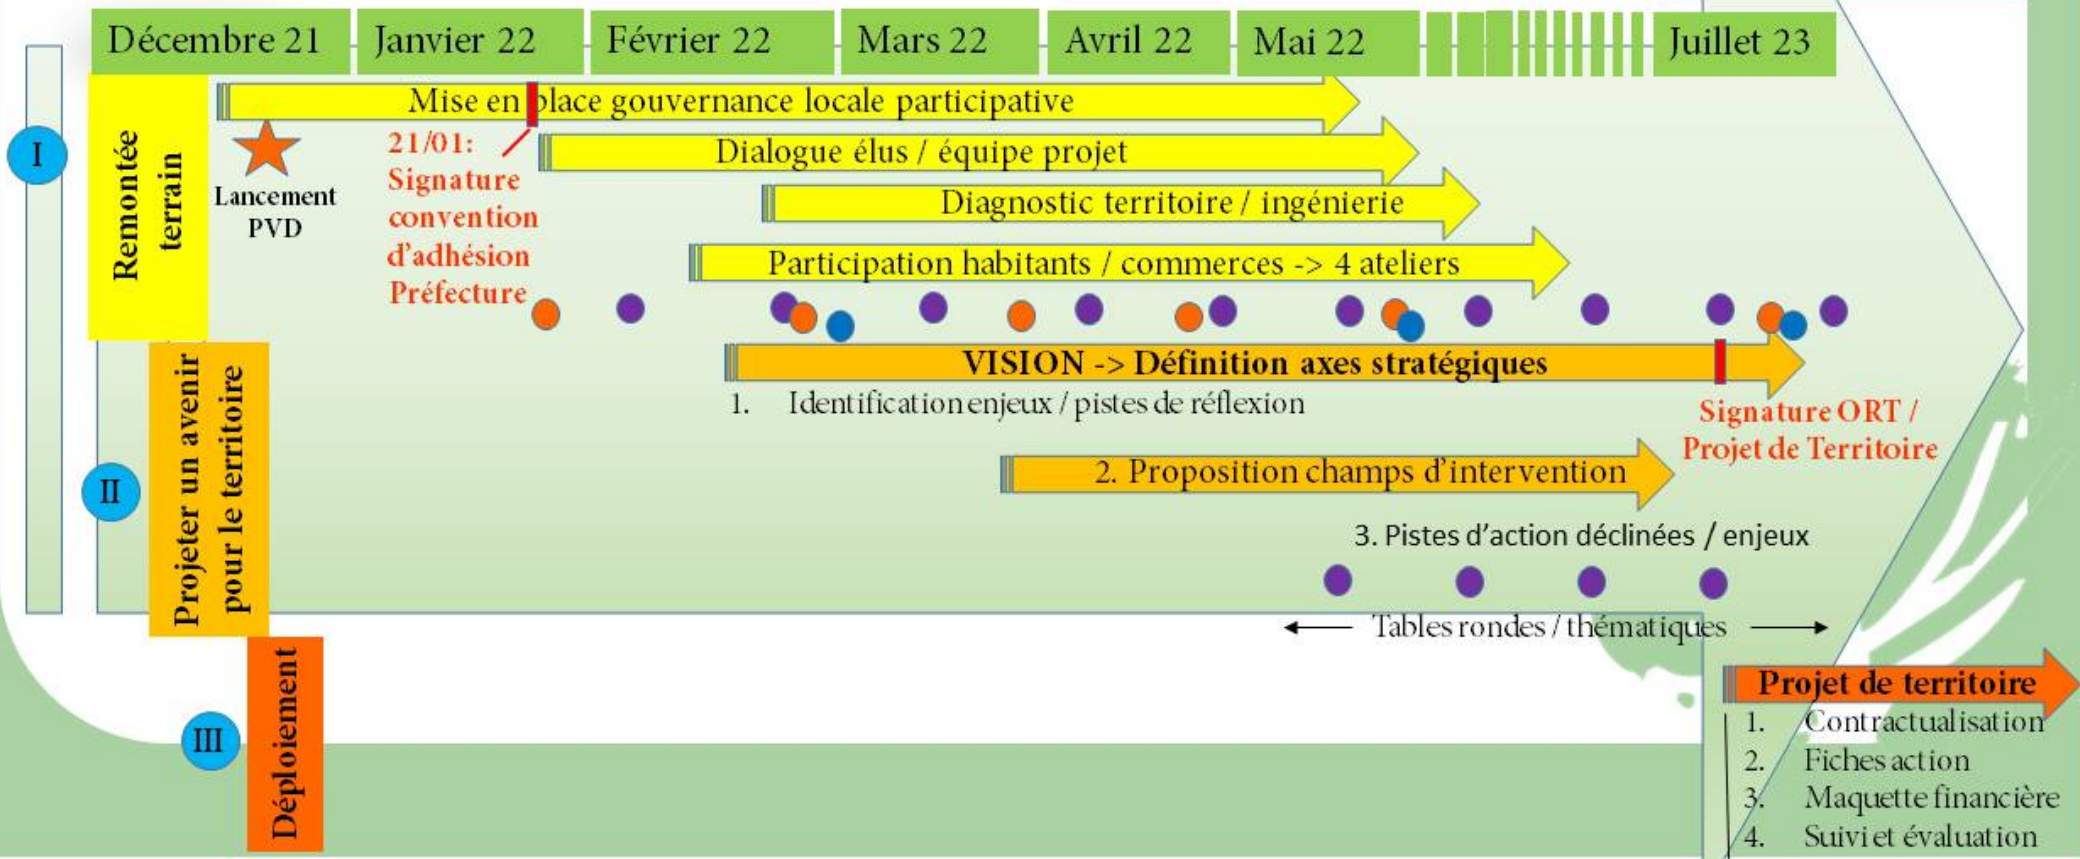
Décembre 21 | Janvier 22 | Février 22 | Mars 22 | Avril 22 | Mai 22 | Juillet 23

I

Remontée terrain

Mise en place gouvernance locale participative

Lancement PVD

21/01: Signature convention d'adhésion Préfecture

Dialogue élus / équipe projet

Diagnostic territoire / ingénierie

Participation habitants / commerces -> 4 ateliers

II

Projeter un avenir pour le territoire

VISION -> Définition axes stratégiques

1. Identification enjeux / pistes de réflexion

Signature ORT / Projet de Territoire

2. Proposition champs d'intervention

3. Pistes d'action déclinées / enjeux

Tables rondes / thématiques

III

Déploiement

Projet de territoire

1. Contractualisation
2. Fiches action
3. Maquette financière
4. Suivi et évaluation